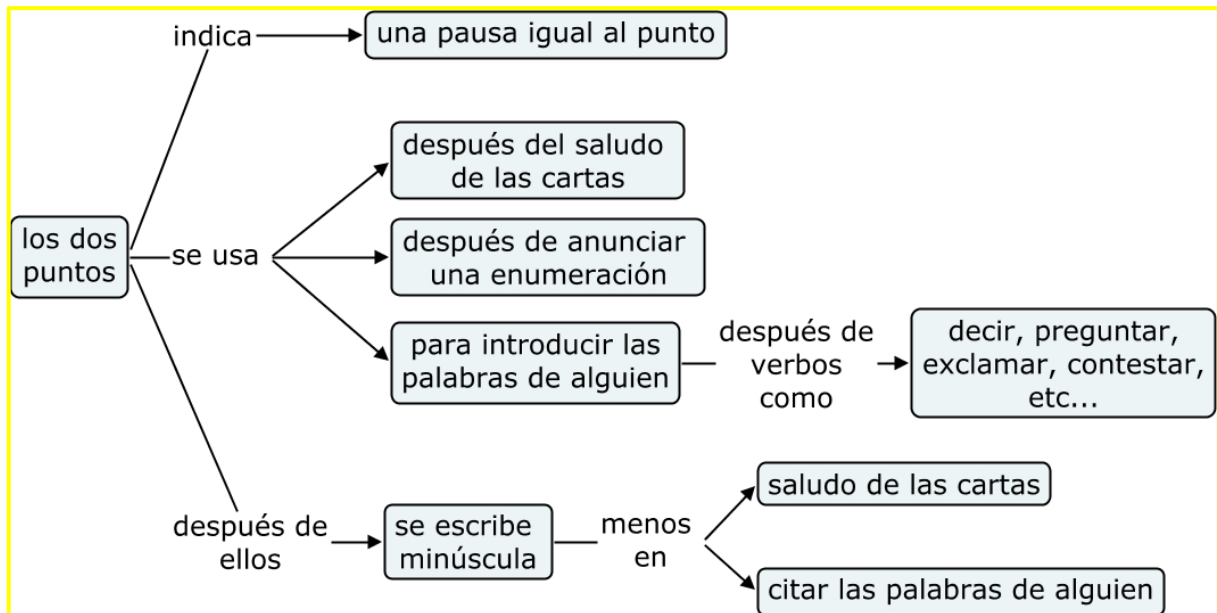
los dos puntos

indica

una pausa igual al punto

se usa

después del saludo de las cartas

después de anunciar una enumeración

para introducir las palabras de alguien

después de verbos como

decir, preguntar, exclamar, contestar, etc...

después de ellos

se escribe minúscula

menos en

saludo de las cartas

citar las palabras de alguien